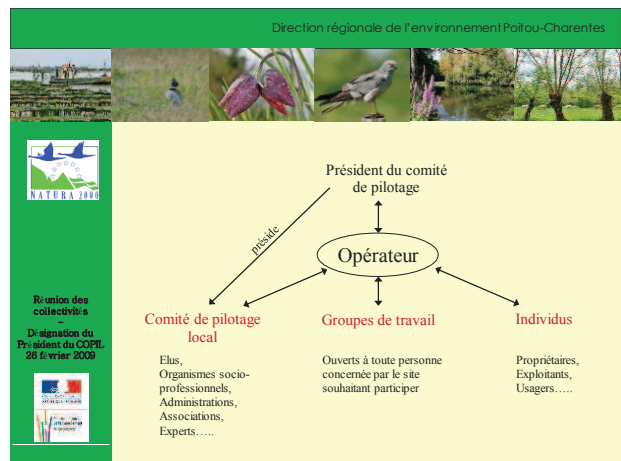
Direction régionale de l'environnement Poitou-Charentes

NATURA 2000

Réunion des collectivités
–
Désignation du Président du COPIL
26 février 2009

Président du comité de pilotage

préside

Opérateur

Comité de pilotage local

Elus,
Organismes socio-professionnels,
Administrations,
Associations,
Experts…..

Groupes de travail

Ouverts à toute personne concernée par le site souhaitant participer

Individus

Propriétaires,
Exploitants,
Usagers…..